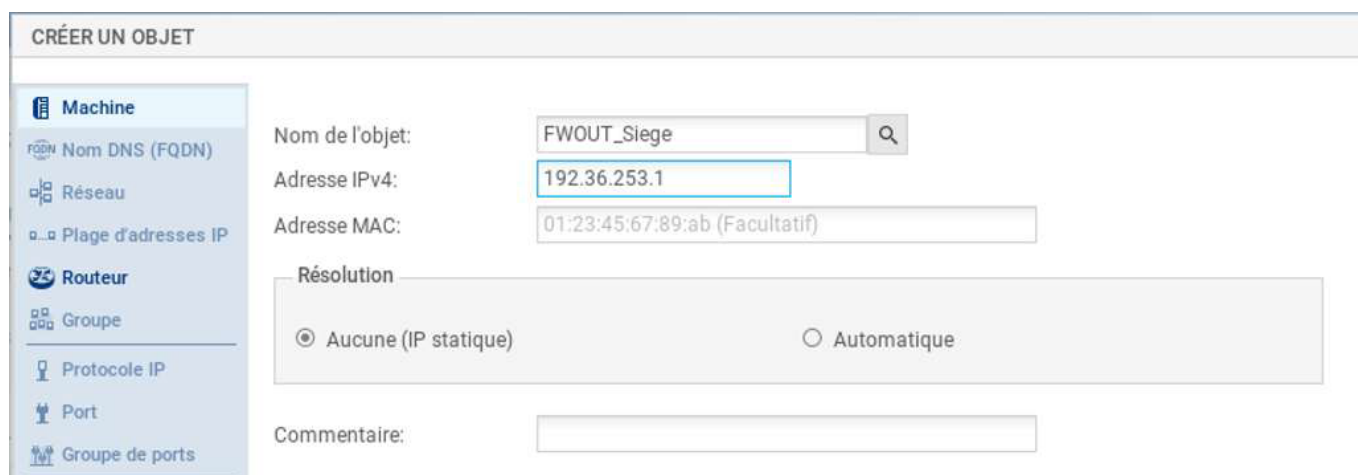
CRÉER UN OBJET

Machine
FQDN Nom DNS (FQDN)
Réseau
Plage d'adresses IP
Routeur
Groupe
Protocole IP
Port
Groupe de ports

Nom de l'objet: FWOUT_Siege
Adresse IPv4: 192.36.253.1
Adresse MAC: 01:23:45:67:89:ab (Facultatif)

Résolution
Aucune (IP statique)
Automatique

Commentaire: